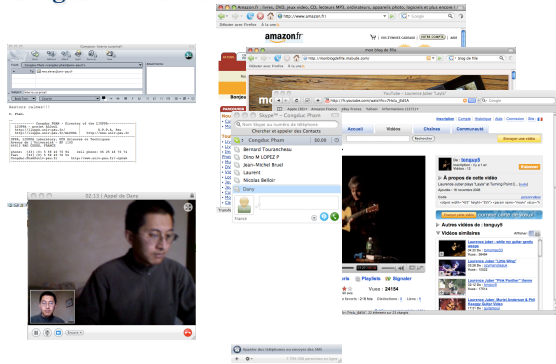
Amazon.fr : livres, DVD, jeux vidéo, CD, lecteurs MP3, ordinateurs, appareils photo, logiciels et plus encore !
http://www.amazon.fr/
Google
amazon.fr
mon blog de fille
http://monblogdefille.mabulle.com/
blog de fille
YouTube - Laurence Jalbert "Lazio"
http://fr.youtube.com/watch?v=Fhsio_EAEIA
Google
Bonjou
Skype™ - Congduc Pham
Chercher et appeler des Contacts
Congduc Pham
Bernard Tourancheau
Dino M LOPEZ P
Jean-Michel Brust
Laurent
Nicolas Bellot
Dany
Accueil
Vidéos
Chaînes
Communauté
Envoyer une vidéo
À propos de cette vidéo
Autres vidéos de : languy8
Vidéos similaires
Playlists
Signaler
Vues : 24164
02:13 | Appel de Dany
Bonjour Daniel!!
C. Pham.
Appeler des téléphones ou envoyer des SMS